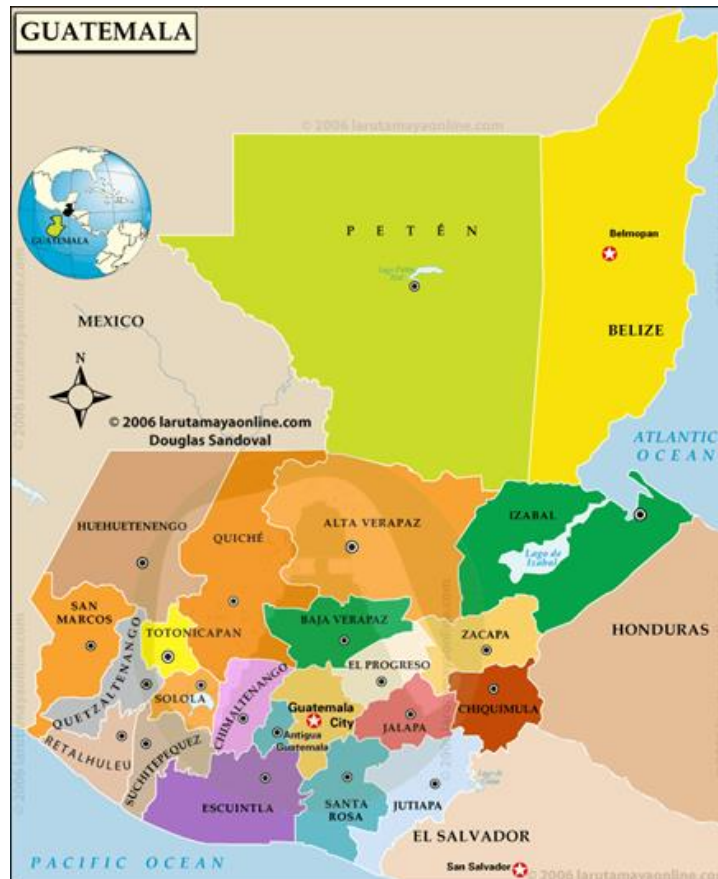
GUATEMALA

© 2006 larutamayaonline.com

GUATEMALA

P E T É N

Lago Petén Itzá

Belmopan

BELIZE

MEXICO

N

© 2006 larutamayaonline.com
Douglas Sandoval

© 2006 larutamayaonline.com

ATLANTIC OCEAN

HUEHUETENENGO

QUICHÉ

ALTA VERAPAZ

IZABAL

Lago de Izabal

SAN MARCOS

TOTONICAPAN

BAJA VERAPAZ

ZACAPA

HONDURAS

QUETZALTENANGO

SOLOLA

EL PROGRESO

CHIMALTENANGO

Guatemala City

JALAPA

CHIQUIMULA

RETALHULEU

SUCHITEPEQUEZ

Antigua Guatemala

© 2006 larutamayaonline.com

ESCUINTLA

SANTA ROSA

JUTIAPA

EL SALVADOR

PACIFIC OCEAN

San Salvador

© 2006 larutamayaonline.com